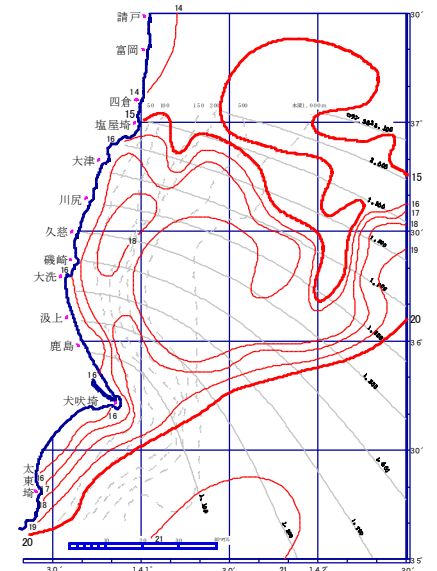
請戸
14
富岡
四倉
14
15
塩屋埼
16
大津
川尻
久慈
磯崎
大洗
16
汲上
鹿島
16
大吠埼
16
太東埼
16
17
18
19
20
18
15
16
17
18
19
20
50
100
150
200
500
水深1,000m
2,000
3,000
30´
37°
30´
36°
30´
35°
30´
141°
30´
142°
21
30´
0
10
20
30
40